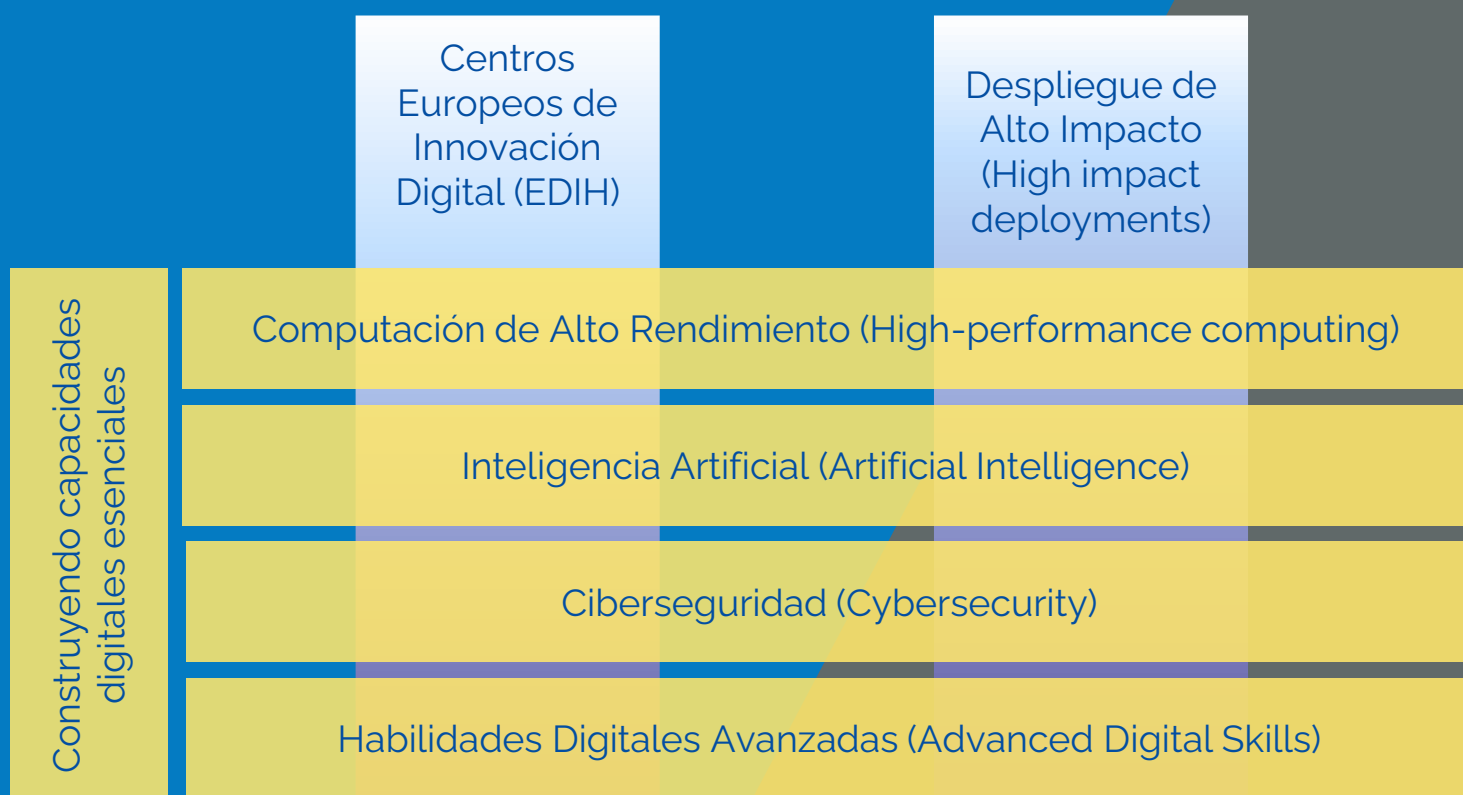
Centros Europeos de Innovación Digital (EDIH)

Despliegue de Alto Impacto (High impact deployments)

Construyendo capacidades digitales esenciales

Computación de Alto Rendimiento (High-performance computing)

Inteligencia Artificial (Artificial Intelligence)

Ciberseguridad (Cybersecurity)

Habilidades Digitales Avanzadas (Advanced Digital Skills)